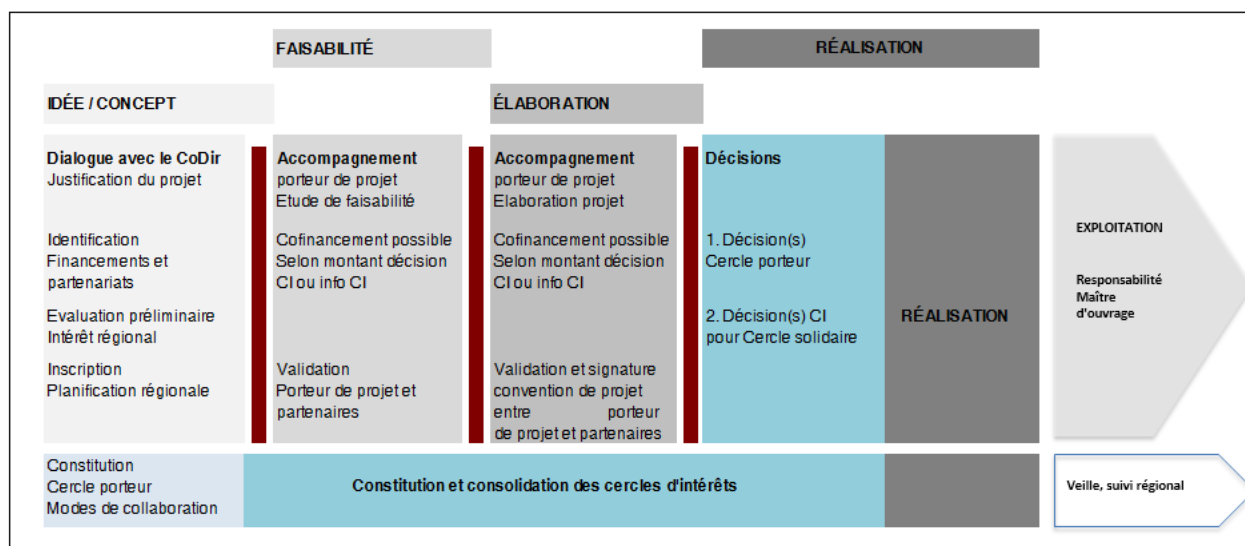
FAISABILITÉ

RÉALISATION

IDÉE / CONCEPT

ÉLABORATION

Dialogue avec le CoDir
Justification du projet

Identification
Financements et partenariats

Evaluation préliminaire
Intérêt régional

Inscription
Planification régionale

Accompagnement
porteur de projet
Etude de faisabilité

Cofinancement possible
Selon montant décision
CI ou info CI

Validation
Porteur de projet et partenaires

Accompagnement
porteur de projet
Elaboration projet

Cofinancement possible
Selon montant décision
CI ou info CI

Validation et signature convention de projet entre porteur de projet et partenaires

Décisions

1. Décision(s)
Cercle porteur

2. Décision(s) CI
pour Cercle solidaire

RÉALISATION

EXPLOITATION

Responsabilité
Maître d'ouvrage

Constitution
Cercle porteur
Modes de collaboration

Constitution et consolidation des cercles d'intérêts

Veille, suivi régional